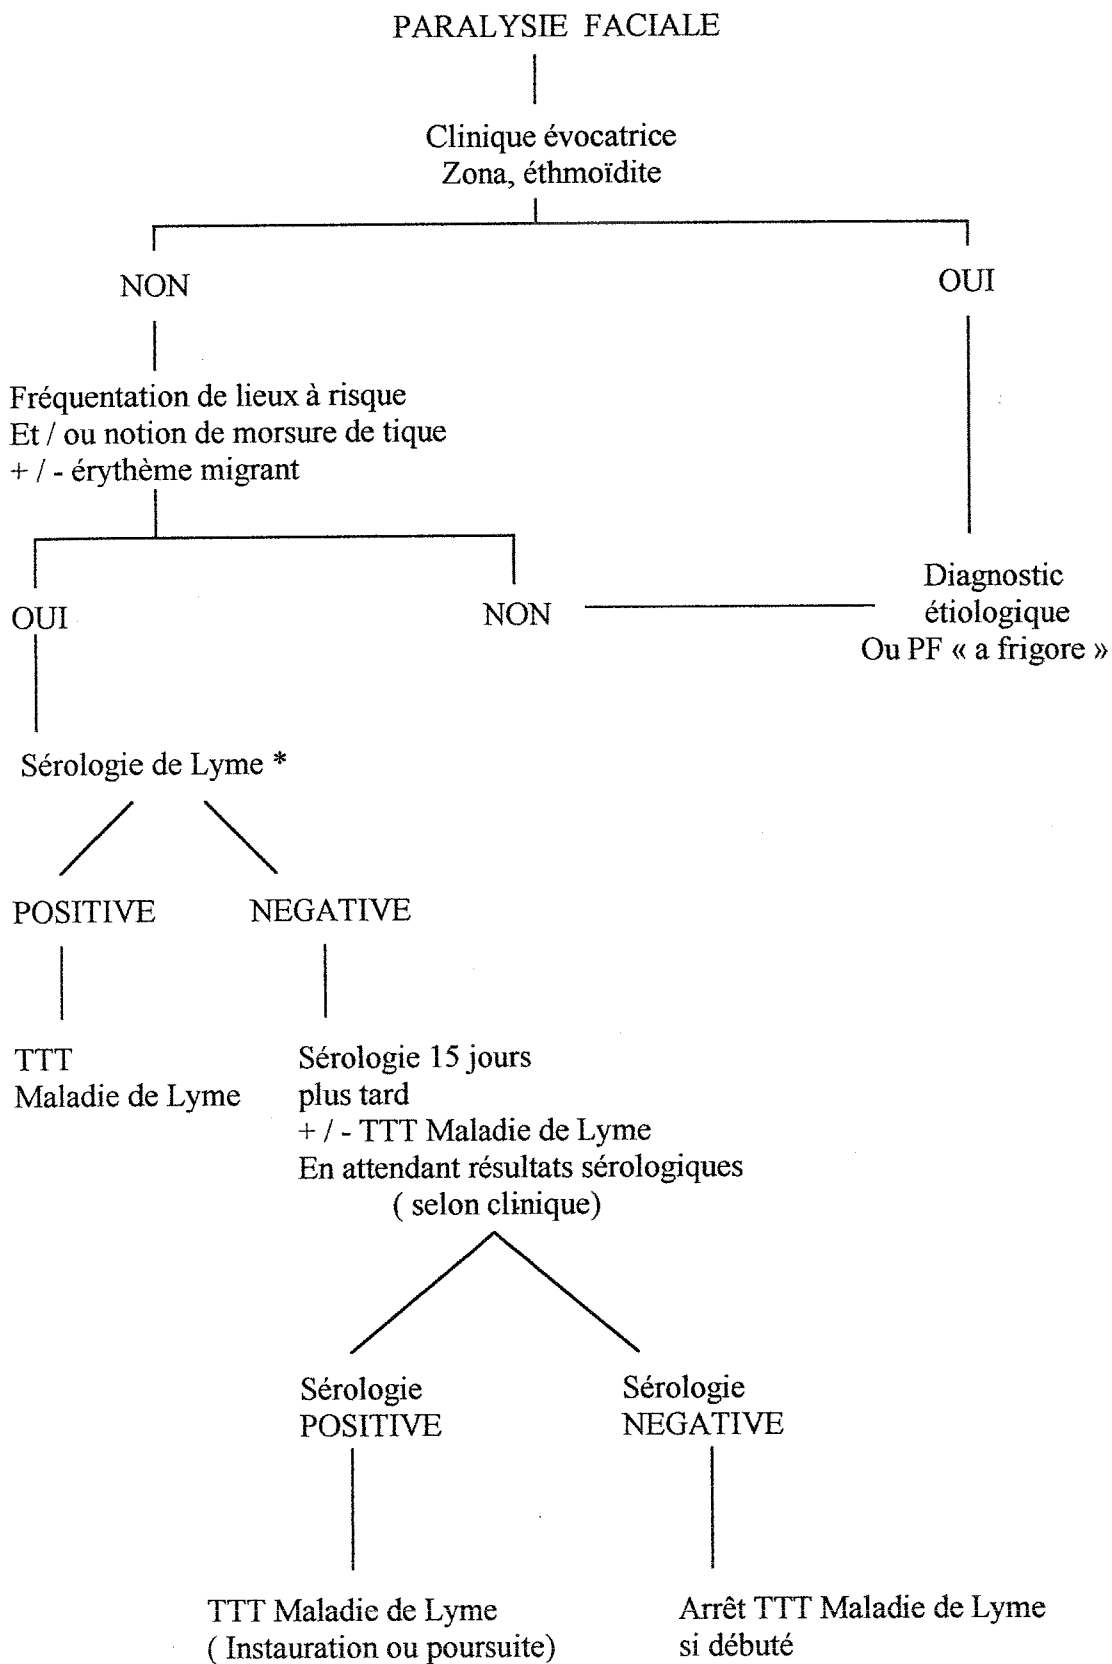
PARALYSIE FACIALE

Clinique évocatrice
Zona, éthmoïdite

NON

OUI

Fréquentation de lieux à risque
Et / ou notion de morsure de tique
+ / - érythème migrant

OUI

NON

Diagnostic
étiologique
Ou PF « a frigore »

Sérologie de Lyme *

POSITIVE

NEGATIVE

TTT
Maladie de Lyme

Sérologie 15 jours
plus tard
+ / - TTT Maladie de Lyme
En attendant résultats sérologiques
( selon clinique)

Sérologie
POSITIVE

Sérologie
NEGATIVE

TTT Maladie de Lyme
( Instauration ou poursuite)

Arrêt TTT Maladie de Lyme
si débuté